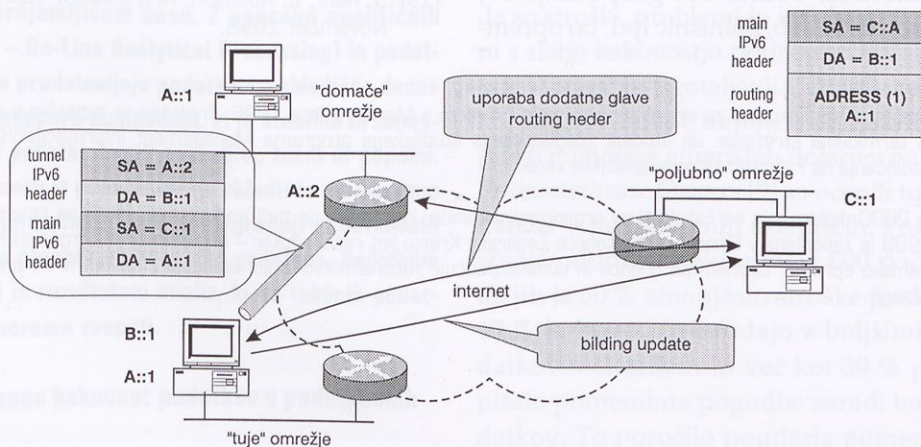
A::1

"domače" omrežje

uporaba dodatne glave routing heder

main IPv6 header

SA = C::A

DA = B::1

routing header

ADRESS (1) A::1

tunnel IPv6 header

SA = A::2

DA = B::1

main IPv6 header

SA = C::1

DA = A::1

A::2

"poljubno" omrežje

C::1

internet

B::1

A::1

bilding update

"tuje" omrežje